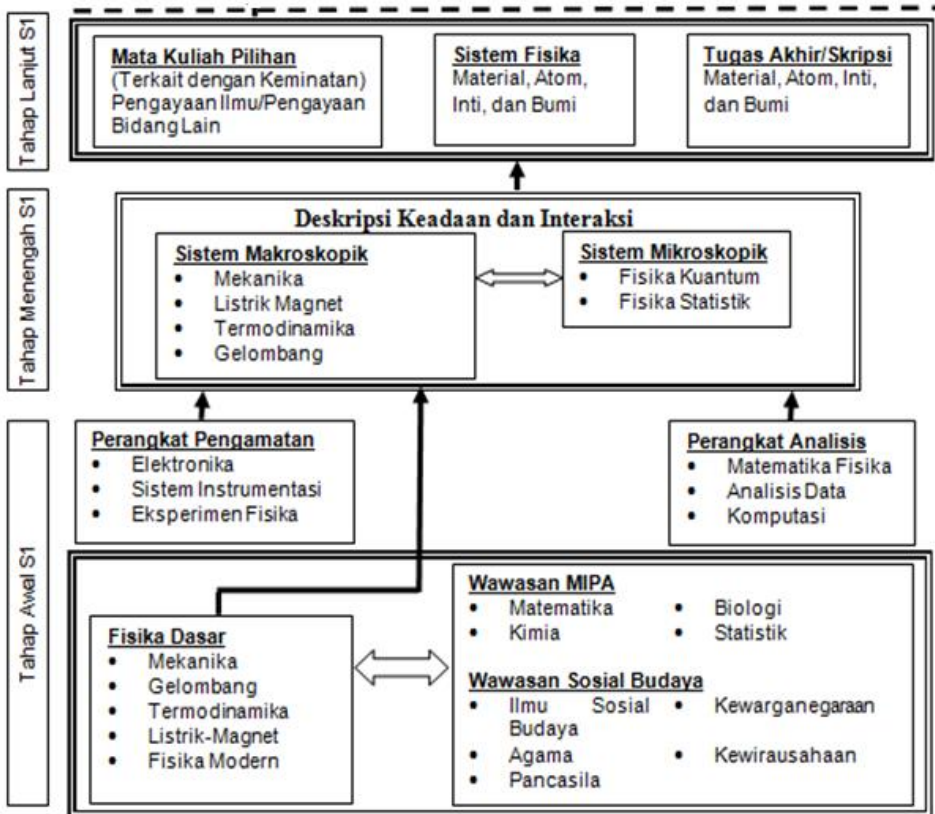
Tahap Lanjut S1

Mata Kuliah Pilihan
(Terkait dengan Keminatan) Pengayaan Ilmu/Pengayaan Bidang Lain

Sistem Fisika
Material, Atom, Inti, dan Bumi

Tugas Akhir/Skripsi
Material, Atom, Inti, dan Bumi

Tahap Menengah S1

Deskripsi Keadaan dan Interaksi

Sistem Makroskopik
• Mekanika
• Listrik Magnet
• Termodinamika
• Gelombang

Sistem Mikroskopik
• Fisika Kuantum
• Fisika Statistik

Tahap Awal S1

Perangkat Pengamatan
• Elektronika
• Sistem Instrumentasi
• Eksperimen Fisika

Perangkat Analisis
• Matematika Fisika
• Analisis Data
• Komputasi

Fisika Dasar
• Mekanika
• Gelombang
• Termodinamika
• Listrik-Magnet
• Fisika Modern

Wawasan MIPA
• Matematika
• Kimia
• Biologi
• Statistik

Wawasan Sosial Budaya
• Ilmu Sosial Budaya
• Agama
• Pancasila
• Kewarganegaraan
• Kewirausahaan